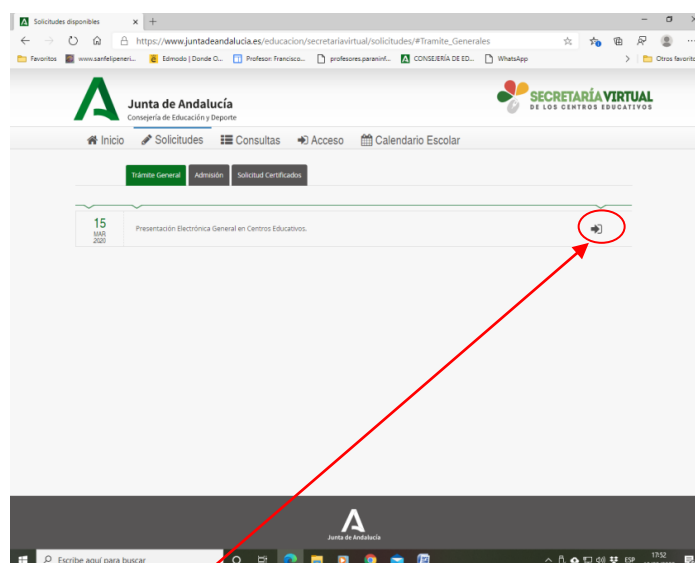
Solicitudes disponibles

https://www.juntadeandalucia.es/educacion/secretariavirtual/solicitudes/#Tramite_Generales

Favoritos www.sanfelipeneri... Edmodo | Donde O... Profesor: Francisco... profesores.paraninf... CONSEJERÍA DE ED... WhatsApp Otros favoritos

Junta de Andalucía
Consejería de Educación y Deporte

SECRETARÍA VIRTUAL
DE LOS CENTROS EDUCATIVOS

Inicio Solicitudes Consultas Acceso Calendario Escolar

Trámite General Admisión Solicitud Certificados

15
MAR
2020

Presentación Electrónica General en Centros Educativos.

Junta de Andalucía

Escribe aquí para buscar

ESP 17:52